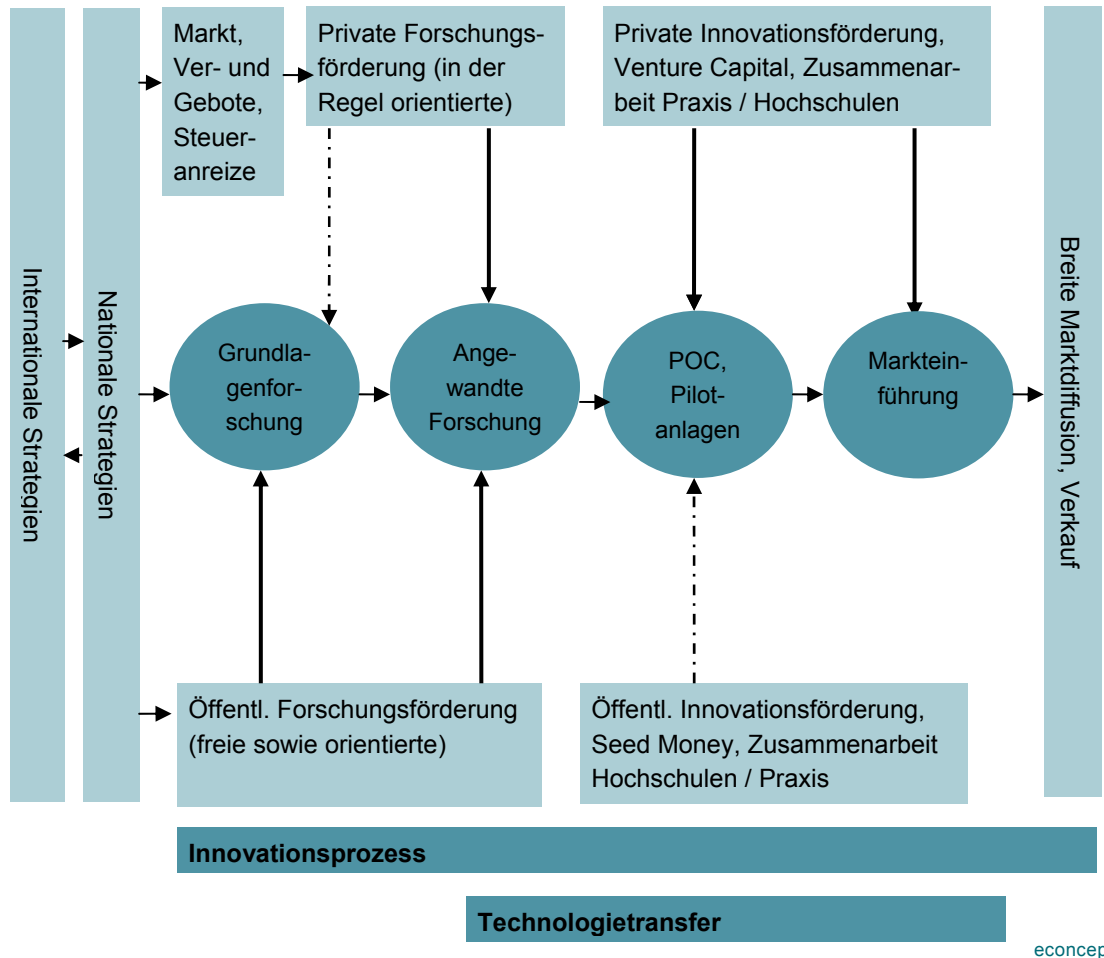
Internationale Strategien

Nationale Strategien

Markt, Ver- und Gebote, Steueranreize

Private Forschungsförderung (in der Regel orientierte)

Private Innovationsförderung, Venture Capital, Zusammenarbeit Praxis / Hochschulen

Breite Marktdiffusion, Verkauf

Grundlagenforschung

Angewandte Forschung

POC, Pilotanlagen

Markteinführung

Öffentl. Forschungsförderung (freie sowie orientierte)

Öffentl. Innovationsförderung, Seed Money, Zusammenarbeit Hochschulen / Praxis

Innovationsprozess

Technologietransfer

econcep